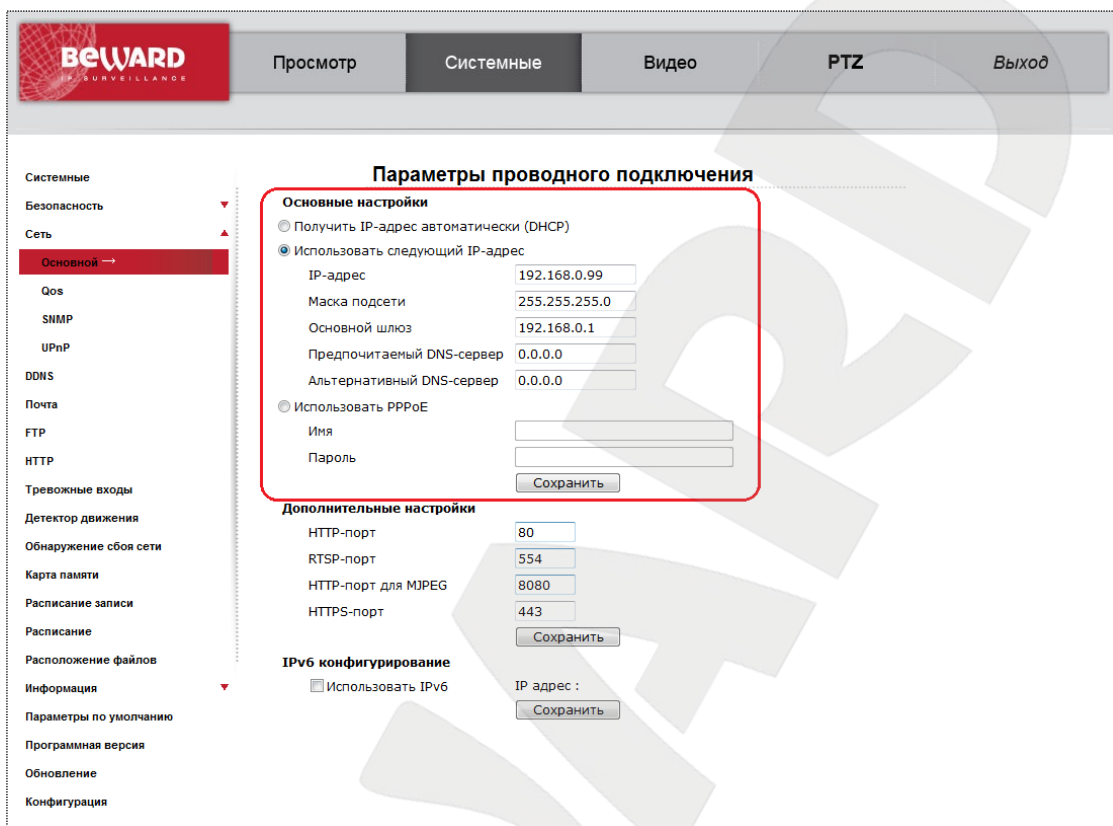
BEWARD
IP SURVEILLANCE

Просмотр | Системные | Видео | PTZ | Выход

Системные
Безопасность
Сеть
Основной →
Qos
SNMP
UPnP
DDNS
Почта
FTP
HTTP
Тревожные входы
Детектор движения
Обнаружение сбоя сети
Карта памяти
Расписание записи
Расписание
Расположение файлов
Информация
Параметры по умолчанию
Программная версия
Обновление
Конфигурация

Параметры проводного подключения

Основные настройки
Получить IP-адрес автоматически (DHCP)
Использовать следующий IP-адрес
IP-адрес 192.168.0.99
Маска подсети 255.255.255.0
Основной шлюз 192.168.0.1
Предпочитаемый DNS-сервер 0.0.0.0
Альтернативный DNS-сервер 0.0.0.0
Использовать PPPoE
Имя
Пароль
Сохранить

Дополнительные настройки
HTTP-порт 80
RTSP-порт 554
HTTP-порт для MJPEG 8080
HTTPS-порт 443
Сохранить

IPv6 конфигурирование
Использовать IPv6
IP адрес :
Сохранить